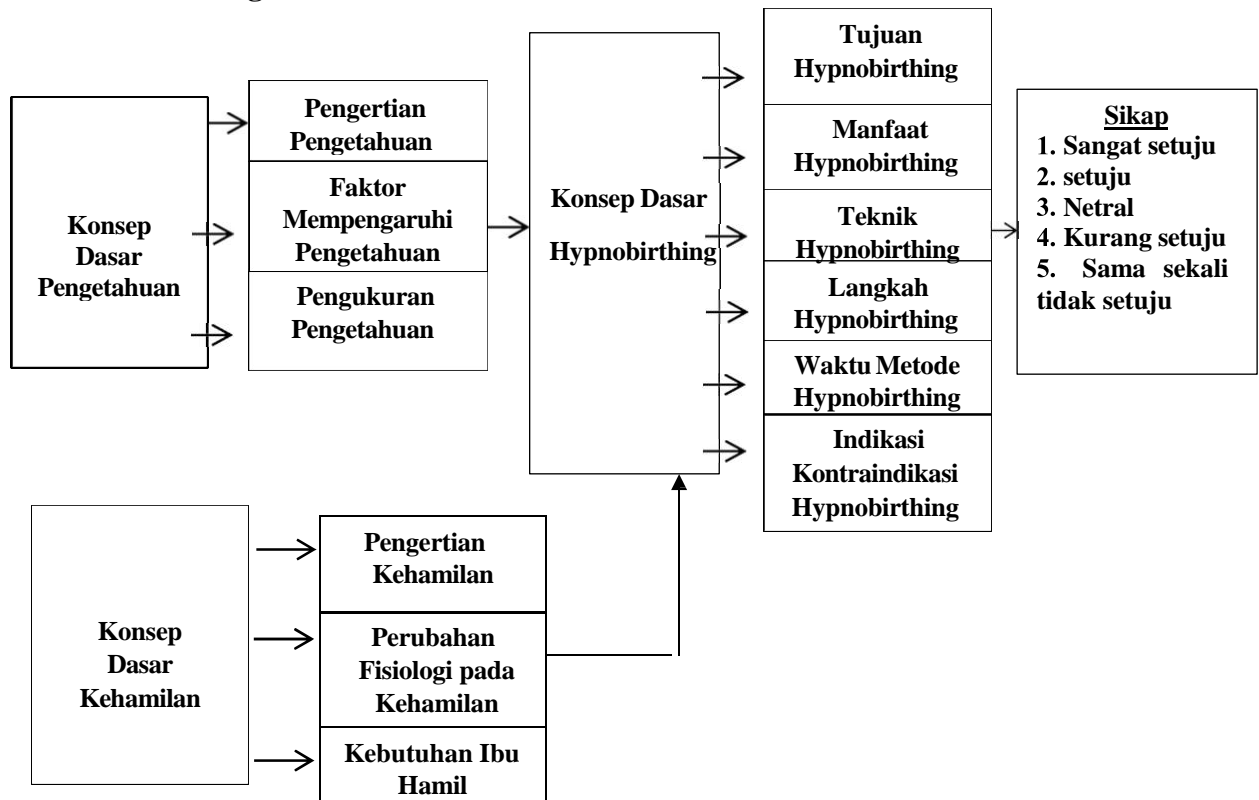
Konsep Dasar Pengetahuan

Pengertian Pengetahuan

Faktor Mempengaruhi Pengetahuan

Pengukuran Pengetahuan

Konsep Dasar Hypnobirthing

Tujuan Hypnobirthing

Manfaat Hypnobirthing

Teknik Hypnobirthing

Langkah Hypnobirthing

Waktu Metode Hypnobirthing

Indikasi Kontraindikasi Hypnobirthing

Sikap
1. Sangat setuju
2. setuju
3. Netral
4. Kurang setuju
5. Sama sekali tidak setuju

Konsep Dasar Kehamilan

Pengertian Kehamilan

Perubahan Fisiologi pada Kehamilan

Kebutuhan Ibu Hamil